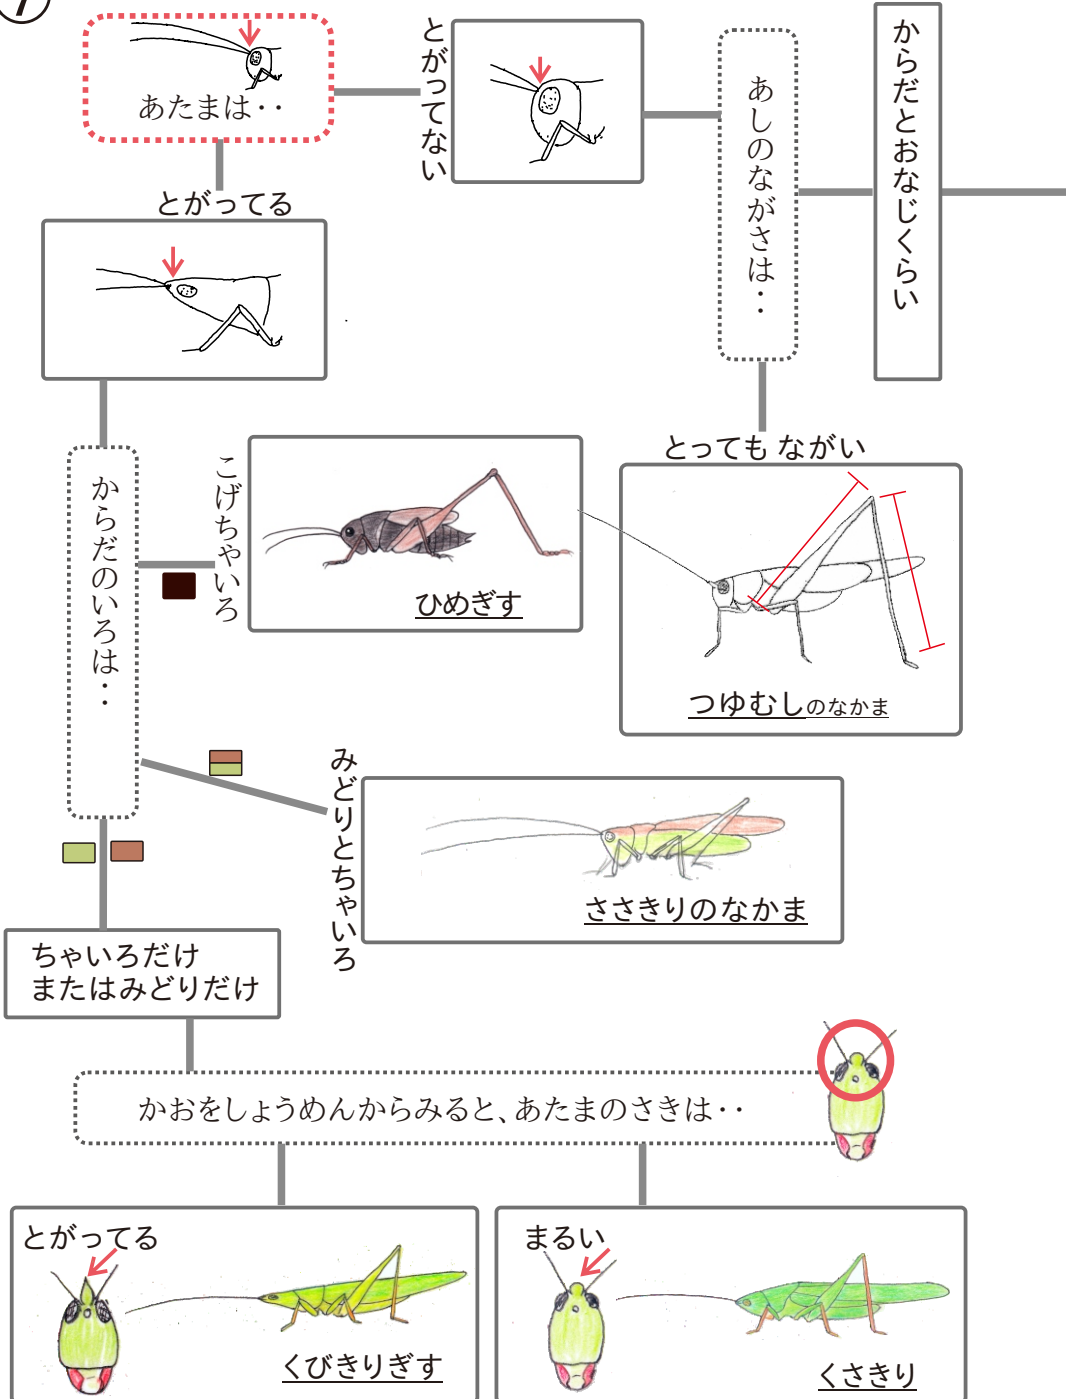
からだとおなじくらい

あしのながさは・・

とがってない

あたまは・・

とがってる

とっても ながい

つゆむしのなかま

からだのいろは・・

こげちゃいろ

ひめぎす

みどりとちゃいろ

ささきりのなかま

ちゃいろだけ
またはみどりだけ

かおをしょうめんからみると、あたまのさきは・・

とがってる

くびきりぎす

まるい

くさきり